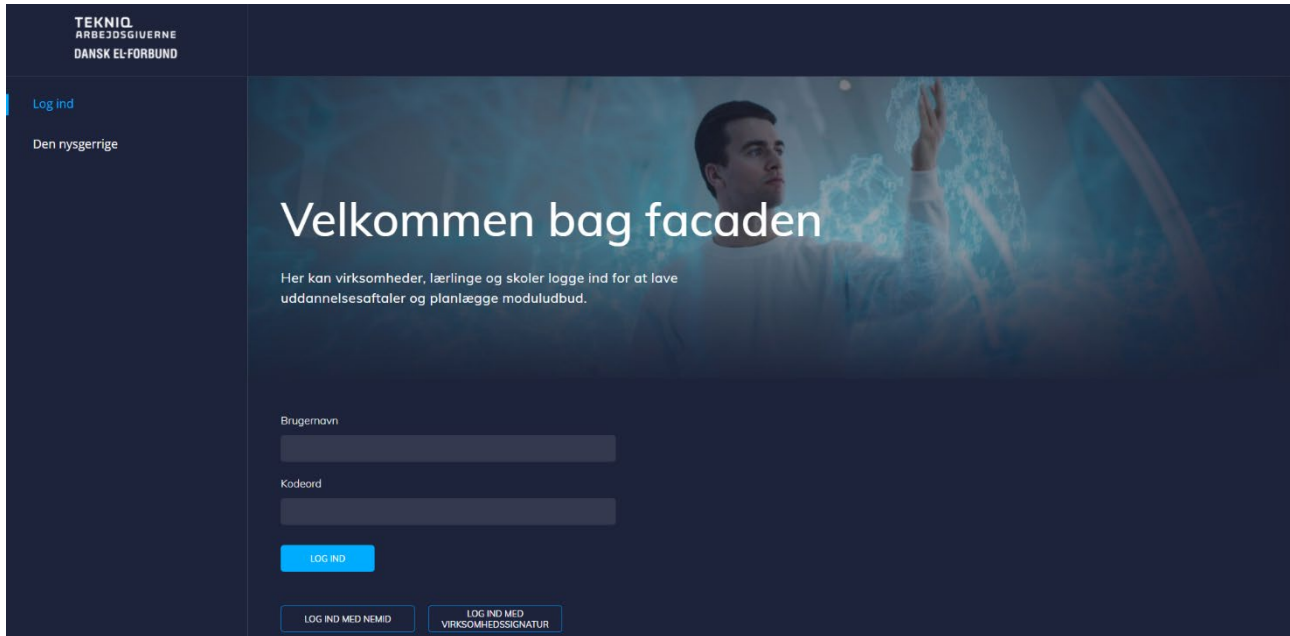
TEKNIQ
ARBEJDSGIVERNE
DANSK EL-FORBUND

Log ind

Den nysgerrige

Velkommen bag facaden

Her kan virksomheder, lærlinge og skoler logge ind for at lave uddannelsesaftaler og planlægge moduludbud.

Brugernavn

Kodeord

LOG IND

LOG IND MED NEMID

LOG IND MED VIRKSOMHEDSSIGNATUR